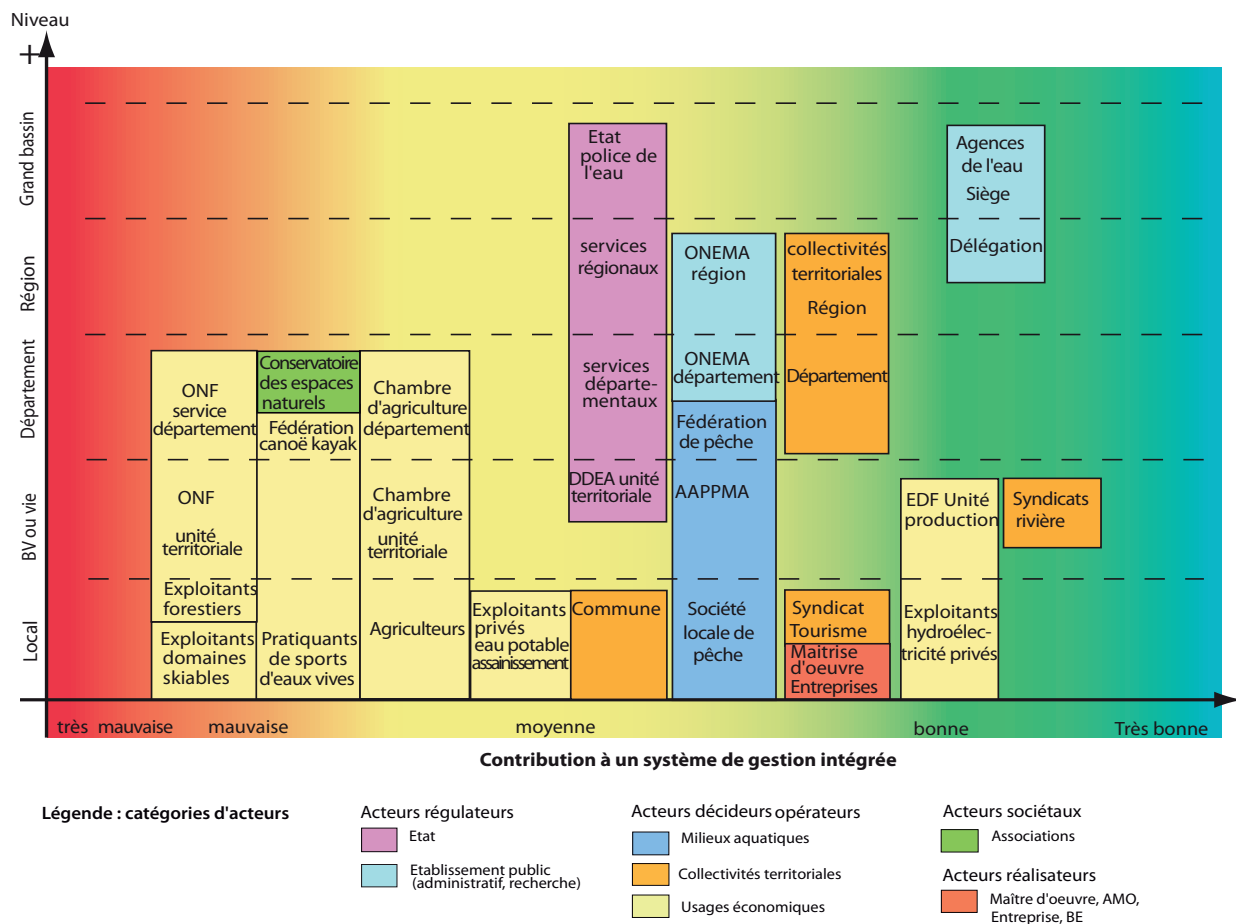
Niveau

+

Grand bassin

Région

Département

BV ou vie

Local

Etat police de l'eau

services régionaux

services départementaux

DDEA unité territoriale

Agences de l'eau

Siège

Délégation

ONEMA région

ONEMA département

Fédération de pêche

AAPPMA

Société locale de pêche

collectivités territoriales

Région

Département

ONF service département

ONF

unité territoriale

Exploitants forestiers

Exploitants domaines skiables

Conservatoire des espaces naturels

Fédération canoë kayak

Pratiquants de sports d'eaux vives

Chambre d'agriculture département

Chambre d'agriculture unité territoriale

Agriculteurs

Exploitants privés eau potable assainissement

Commune

Syndicat Tourisme

Maitrise d'oeuvre Entreprises

EDF Unité production

Exploitants hydroélectricité privés

Syndicats rivière

très mauvaise mauvaise moyenne bonne Très bonne

Contribution à un système de gestion intégrée

Légende : catégories d'acteurs

Acteurs régulateurs

Etat

Etablissement public (administratif, recherche)

Acteurs décideurs opérateurs

Milieux aquatiques

Collectivités territoriales

Usages économiques

Acteurs sociétaux

Associations

Acteurs réalisateurs

Maître d'oeuvre, AMO, Entreprise, BE